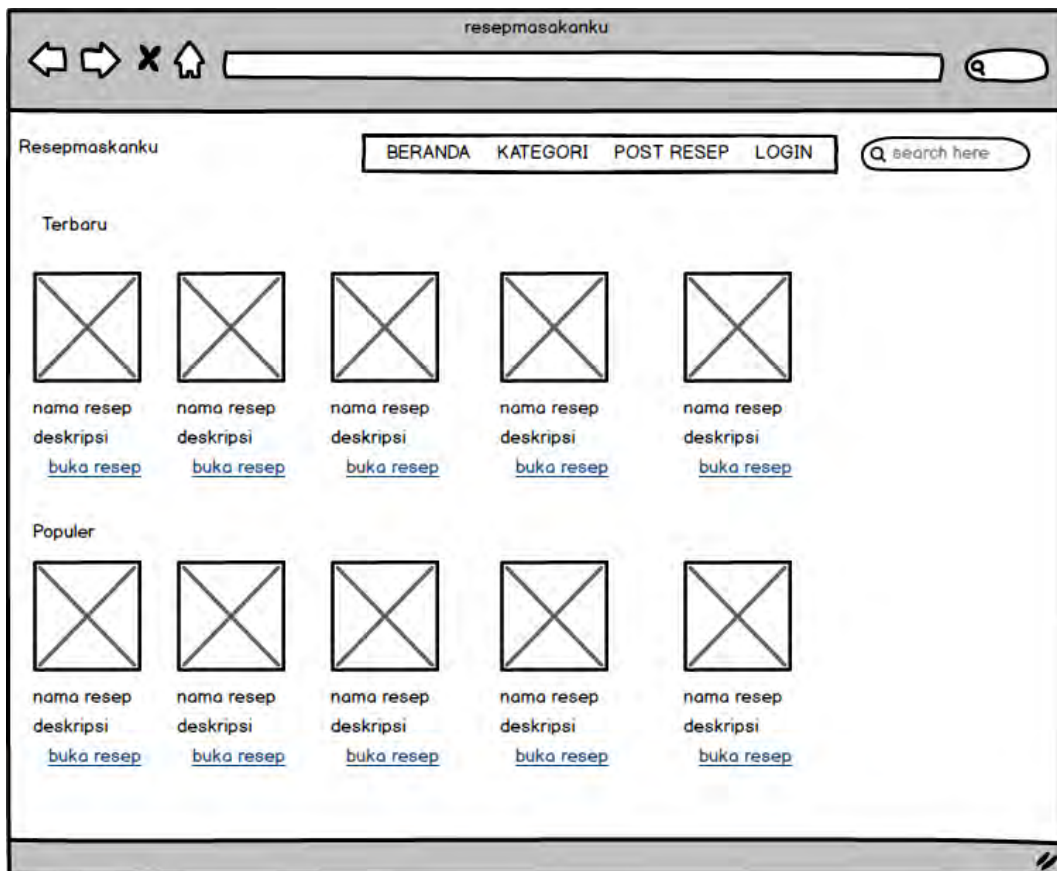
resepmasakanku

Resepmaskanku

BERANDA KATEGORI POST RESEP LOGIN

search here

Terbaru

nama resep
deskripsi
buka resep

nama resep
deskripsi
buka resep

nama resep
deskripsi
buka resep

nama resep
deskripsi
buka resep

nama resep
deskripsi
buka resep

Populer

nama resep
deskripsi
buka resep

nama resep
deskripsi
buka resep

nama resep
deskripsi
buka resep

nama resep
deskripsi
buka resep

nama resep
deskripsi
buka resep